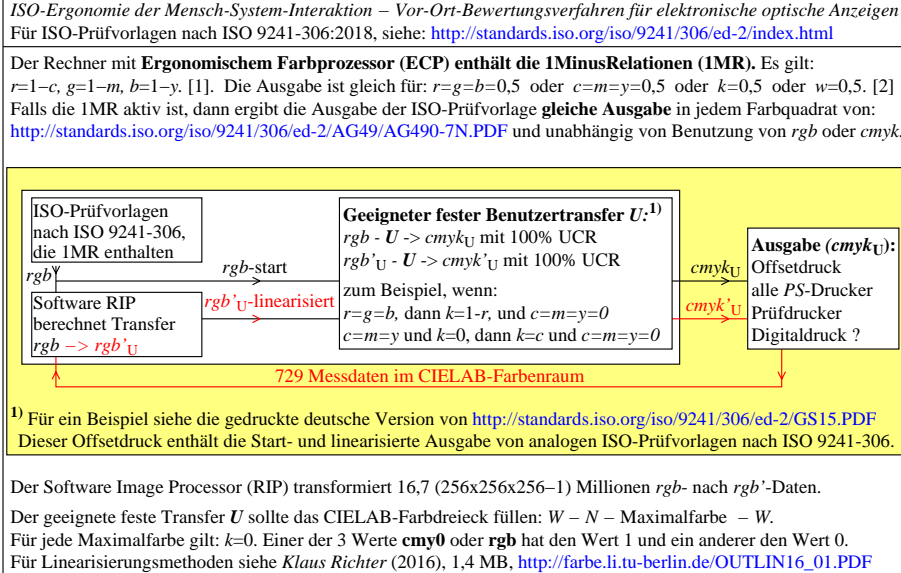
ISO-Ergonomie der Mensch-System-Interaktion – Vor-Ort-Bewertungsverfahren für elektronische optische Anzeigen
Für ISO-Prüfvorlagen nach ISO 9241-306:2018, siehe: http://standards.iso.org/iso/9241/306/ed-2/index.html

Der Rechner mit **Ergonomischem Farbprozessor (ECP) enthält die 1MinusRelationen (1MR).** Es gilt: $r$=1−$c$, $g$=1−$m$, $b$=1−$y$. [1]. Die Ausgabe ist gleich für: $r$=$g$=$b$=0,5 oder $c$=$m$=$y$=0,5 oder $k$=0,5 oder $w$=0,5. [2] Falls die 1MR aktiv ist, dann ergibt die Ausgabe der ISO-Prüfvorlage **gleiche Ausgabe** in jedem Farbquadrat von: http://standards.iso.org/iso/9241/306/ed-2/AG49/AG490-7N.PDF und unabhängig von Benutzung von *rgb* oder *cmyk*.

ISO-Prüfvorlagen nach ISO 9241-306, die 1MR enthalten

*rgb*

*rgb*-start

Software RIP berechnet Transfer *rgb* –> *rgb'*$_U$

*rgb'*$_U$-linearisiert

**Geeigneter fester Benutzertransfer *U*:$^{1)}$**
*rgb* - ***U*** -> *cmyk*$_U$ mit 100% UCR
*rgb'*$_U$ - ***U*** -> *cmyk'*$_U$ mit 100% UCR
zum Beispiel, wenn:
*r*=*g*=*b*, dann *k*=1-*r*, und *c*=*m*=*y*=*0*
*c*=*m*=*y* und *k*=0, dann *k*=*c* und *c*=*m*=*y*=*0*

*cmyk*$_U$

*cmyk'*$_U$

**Ausgabe (*cmyk*$_U$):**
Offsetdruck
alle *PS*-Drucker
Prüfdrucker
Digitaldruck ?

729 Messdaten im CIELAB-Farbenraum

$^{1)}$ Für ein Beispiel siehe die gedruckte deutsche Version von http://standards.iso.org/iso/9241/306/ed-2/GS15.PDF
Dieser Offsetdruck enthält die Start- und linearisierte Ausgabe von analogen ISO-Prüfvorlagen nach ISO 9241-306.

Der Software Image Processor (RIP) transformiert 16,7 (256x256x256−1) Millionen *rgb*- nach *rgb'*-Daten.

Der geeignete feste Transfer ***U*** sollte das CIELAB-Farbdreieck füllen: *W* – *N* – Maximalfarbe – *W*.
Für jede Maximalfarbe gilt: *k*=0. Einer der 3 Werte **cmy0** oder **rgb** hat den Wert 1 und ein anderer den Wert 0.
Für Linearisierungsmethoden siehe *Klaus Richter* (2016), 1,4 MB, http://farbe.li.tu-berlin.de/OUTLIN16_01.PDF